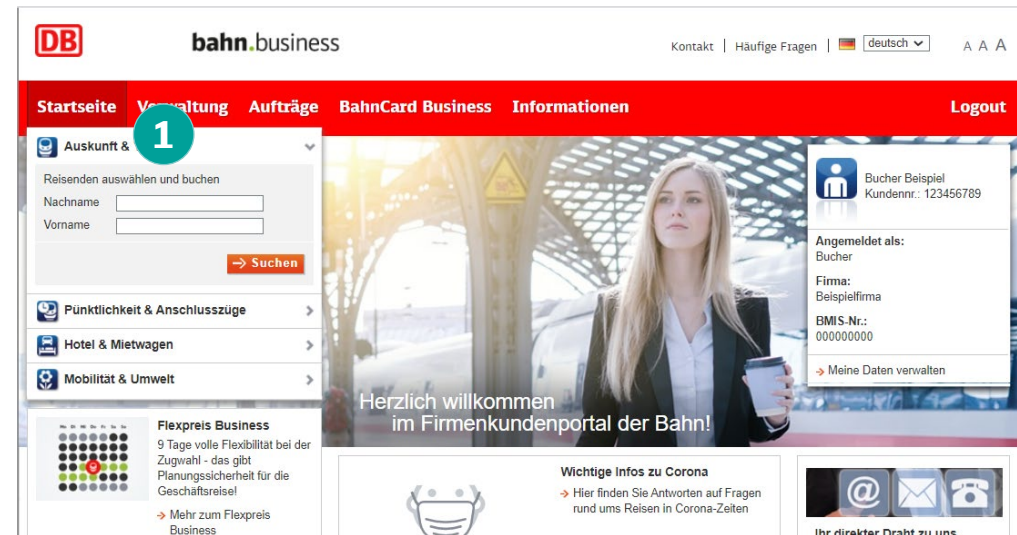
DB

bahn.business

Kontakt | Häufige Fragen | deutsch A A A

Startseite Ve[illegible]waltung Aufträge BahnCard Business Informationen Logout

Auskunft & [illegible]

1

Reisenden auswählen und buchen
Nachname
Vorname
→ Suchen

Pünktlichkeit & Anschlusszüge
Hotel & Mietwagen
Mobilität & Umwelt

Bucher Beispiel
Kundennr.: 123456789

Angemeldet als:
Bucher
Firma:
Beispielfirma
BMIS-Nr.:
000000000

→ Meine Daten verwalten

Herzlich willkommen
im Firmenkundenportal der Bahn!

Flexpreis Business
9 Tage volle Flexibilität bei der Zugwahl - das gibt Planungssicherheit für die Geschäftsreise!
→ Mehr zum Flexpreis Business

Wichtige Infos zu Corona
→ Hier finden Sie Antworten auf Fragen rund ums Reisen in Corona-Zeiten

Ihr direkter Draht zu uns